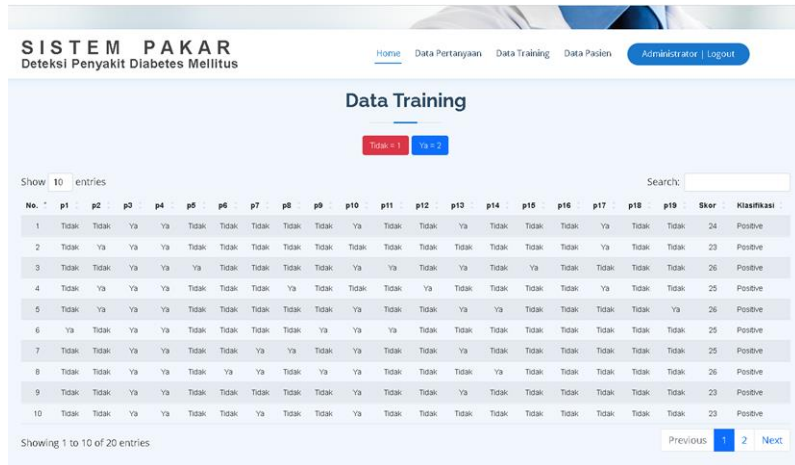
SISTEM PAKAR
Deteksi Penyakit Diabetes Mellitus

Home Data Pertanyaan Data Training Data Pasien Administrator | Logout

Data Training

Tidak = 1 Ya = 2

Show 10 entries

Search:

| No. | p1 | p2 | p3 | p4 | p5 | p6 | p7 | p8 | p9 | p10 | p11 | p12 | p13 | p14 | p15 | p16 | p17 | p18 | p19 | Skor | Klasifikasi |
|---|---|---|---|---|---|---|---|---|---|---|---|---|---|---|---|---|---|---|---|---|---|
| 1 | Tidak | Tidak | Ya | Ya | Tidak | Tidak | Tidak | Tidak | Tidak | Ya | Tidak | Tidak | Ya | Tidak | Tidak | Tidak | Ya | Tidak | Tidak | 24 | Positive |
| 2 | Tidak | Ya | Ya | Ya | Tidak | Tidak | Tidak | Tidak | Tidak | Tidak | Tidak | Tidak | Tidak | Tidak | Tidak | Tidak | Ya | Tidak | Tidak | 23 | Positive |
| 3 | Tidak | Tidak | Ya | Ya | Ya | Tidak | Tidak | Tidak | Tidak | Ya | Ya | Tidak | Ya | Tidak | Ya | Tidak | Tidak | Tidak | Tidak | 26 | Positive |
| 4 | Tidak | Ya | Ya | Ya | Tidak | Tidak | Tidak | Ya | Tidak | Tidak | Tidak | Ya | Tidak | Tidak | Tidak | Tidak | Ya | Tidak | Tidak | 25 | Positive |
| 5 | Tidak | Ya | Ya | Ya | Tidak | Tidak | Tidak | Tidak | Tidak | Ya | Tidak | Tidak | Ya | Ya | Tidak | Tidak | Tidak | Tidak | Ya | 26 | Positive |
| 6 | Ya | Tidak | Ya | Ya | Tidak | Tidak | Tidak | Tidak | Ya | Ya | Ya | Tidak | Tidak | Tidak | Tidak | Tidak | Tidak | Tidak | Tidak | 25 | Positive |
| 7 | Tidak | Tidak | Ya | Ya | Tidak | Tidak | Ya | Ya | Tidak | Ya | Tidak | Tidak | Ya | Tidak | Tidak | Tidak | Tidak | Tidak | Tidak | 25 | Positive |
| 8 | Tidak | Tidak | Ya | Ya | Tidak | Ya | Tidak | Tidak | Ya | Ya | Tidak | Tidak | Tidak | Ya | Tidak | Tidak | Tidak | Tidak | Tidak | 26 | Positive |
| 9 | Tidak | Tidak | Ya | Ya | Tidak | Tidak | Tidak | Tidak | Tidak | Ya | Tidak | Tidak | Ya | Tidak | Tidak | Tidak | Tidak | Tidak | Tidak | 23 | Positive |
| 10 | Tidak | Tidak | Ya | Ya | Tidak | Tidak | Ya | Tidak | Tidak | Ya | Tidak | Tidak | Tidak | Tidak | Tidak | Tidak | Tidak | Tidak | Tidak | 23 | Positive |

Showing 1 to 10 of 20 entries

Previous 1 2 Next